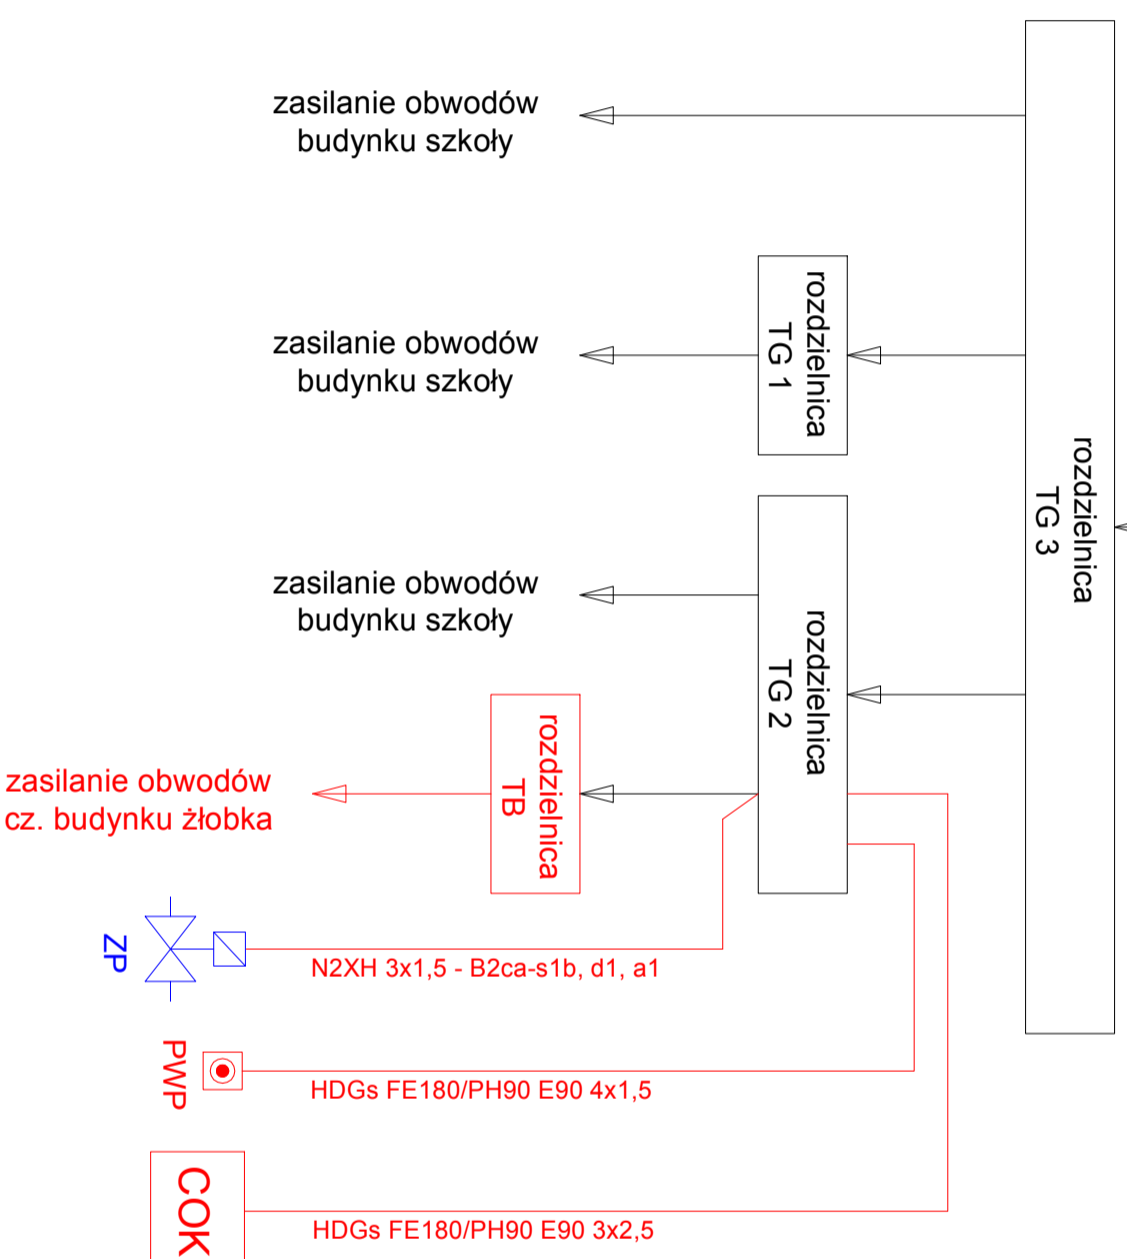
zasilanie obwodów budynku szkoły

rozdzielnica TG 1

zasilanie obwodów budynku szkoły

rozdzielnica TG 3

zasilanie obwodów budynku szkoły

rozdzielnica TG 2

rozdzielnica TB

zasilanie obwodów cz. budynku żłobka

ZP

N2XH 3x1,5 - B2ca-s1b, d1, a1

PWP

HDGs FE180/PH90 E90 4x1,5

COK

HDGs FE180/PH90 E90 3x2,5